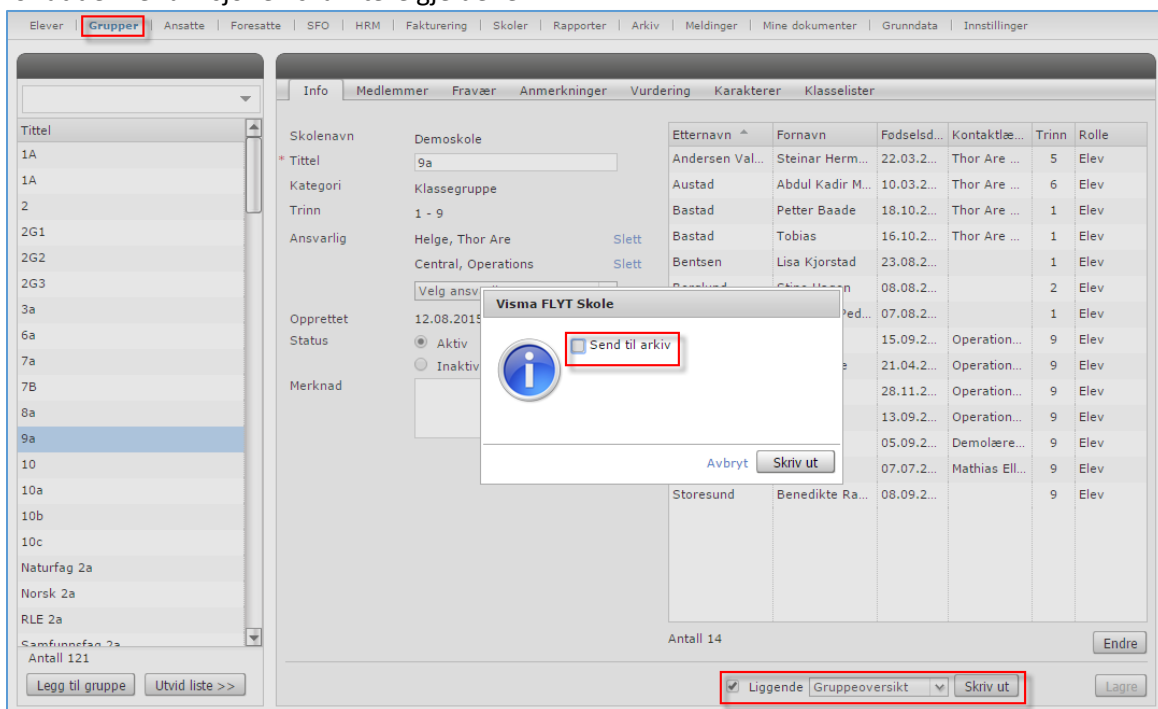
Elever | Grupper | Ansatte | Foresatte | SFO | HRM | Fakturering | Skoler | Rapporter | Arkiv | Meldinger | Mine dokumenter | Grunndata | Innstillinger

| Tittel |
|---|
| 1A |
| 1A |
| 2 |
| 2G1 |
| 2G2 |
| 2G3 |
| 3a |
| 6a |
| 7a |
| 7B |
| 8a |
| 9a |
| 10 |
| 10a |
| 10b |
| 10c |
| Naturfag 2a |
| Norsk 2a |
| RLE 2a |
| Samfunnsfag 2a |

Antall 121

Legg til gruppe | Utvid liste >>

Info | Medlemmer | Fravær | Anmerkninger | Vurdering | Karakterer | Klasselister

Skolenavn Demoskole
* Tittel 9a
Kategori Klassegruppe
Trinn 1 - 9
Ansvarlig Helge, Thor Are Slett
Central, Operations Slett
Velg ansv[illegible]
Opprettet 12.08.2015
Status Aktiv
Inaktiv
Merknad

| Etternavn | Fornavn | Fødselsd... | Kontaktlæ... | Trinn | Rolle |
|---|---|---|---|---|---|
| Andersen Val... | Steinar Herm... | 22.03.2... | Thor Are ... | 5 | Elev |
| Austad | Abdul Kadir M... | 10.03.2... | Thor Are ... | 6 | Elev |
| Bastad | Petter Baade | 18.10.2... | Thor Are ... | 1 | Elev |
| Bastad | Tobias | 16.10.2... | Thor Are ... | 1 | Elev |
| Bentsen | Lisa Kjorstad | 23.08.2... | | 1 | Elev |
| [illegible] | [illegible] | 08.08.2... | | 2 | Elev |
| | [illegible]ed... | 07.08.2... | | 1 | Elev |
| | | 15.09.2... | Operation... | 9 | Elev |
| | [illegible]e | 21.04.2... | Operation... | 9 | Elev |
| | | 28.11.2... | Operation... | 9 | Elev |
| | | 13.09.2... | Operation... | 9 | Elev |
| | | 05.09.2... | Demolære... | 9 | Elev |
| | | 07.07.2... | Mathias Ell... | 9 | Elev |
| Storesund | Benedikte Ra... | 08.09.2... | | 9 | Elev |

Antall 14
Endre

Visma FLYT Skole
Send til arkiv
Avbryt | Skriv ut

Liggende | Gruppeoversikt | Skriv ut
Lagre